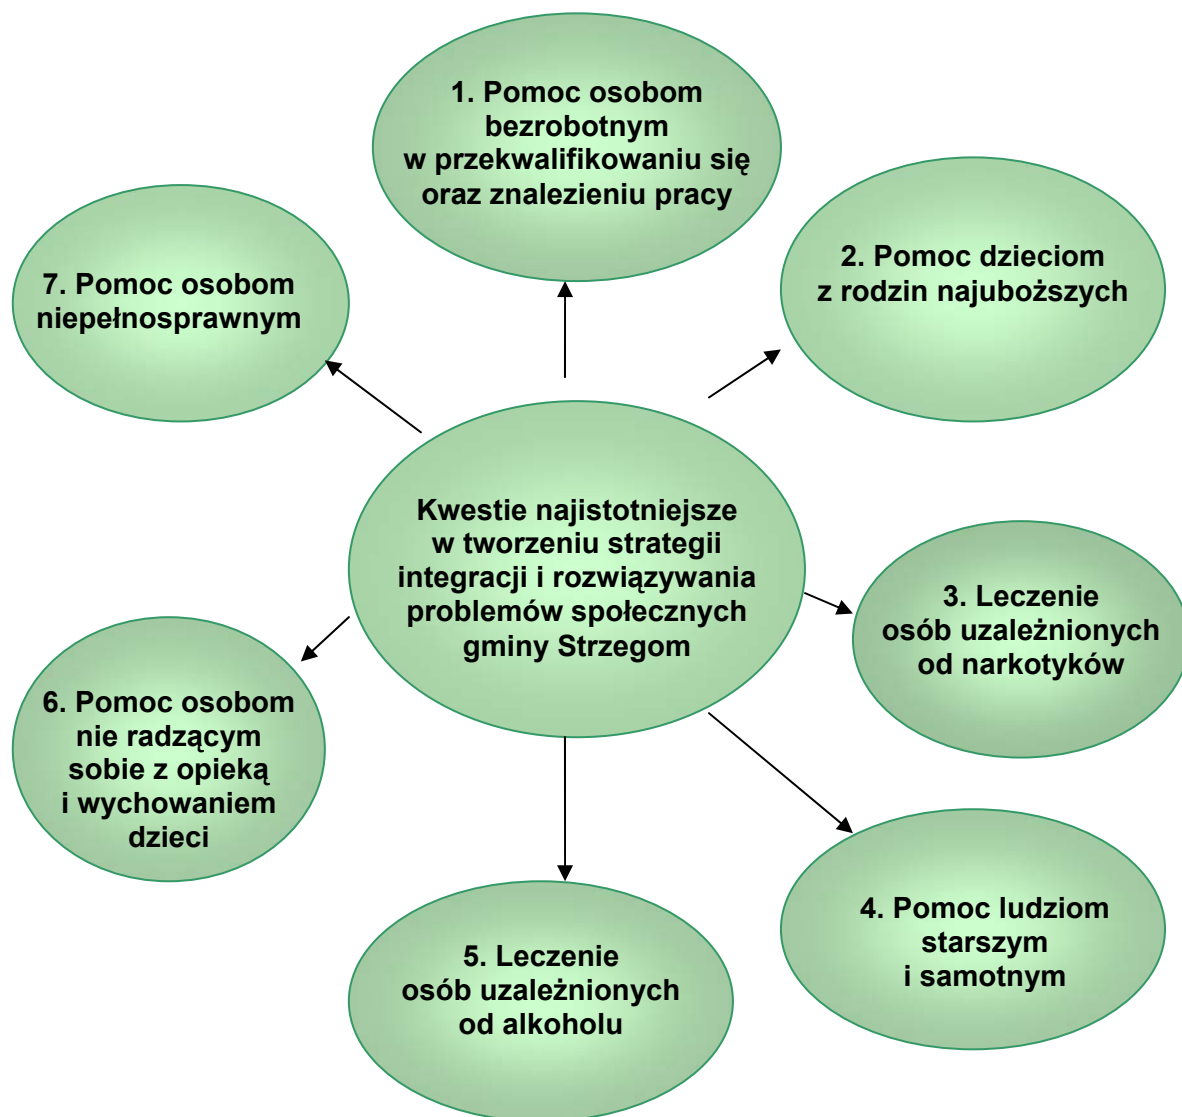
Kwestie najistotniejsze w tworzeniu strategii integracji i rozwiązywania problemów społecznych gminy Strzegom

1. Pomoc osobom bezrobotnym w przekwalifikowaniu się oraz znalezieniu pracy

2. Pomoc dzieciom z rodzin najuboższych

3. Leczenie osób uzależnionych od narkotyków

4. Pomoc ludziom starszym i samotnym

5. Leczenie osób uzależnionych od alkoholu

6. Pomoc osobom nie radzącym sobie z opieką i wychowaniem dzieci

7. Pomoc osobom niepełnosprawnym